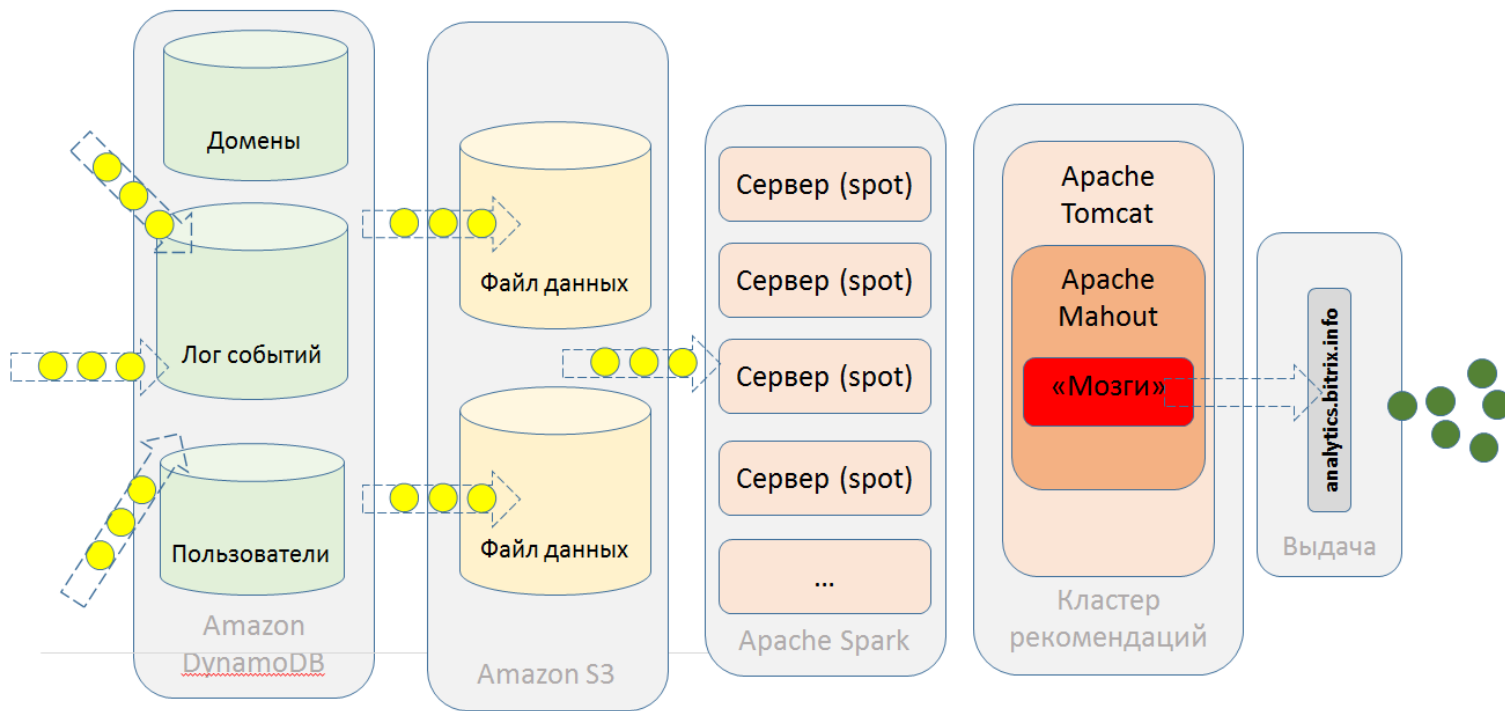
Домены

Лог событий

Пользователи

Amazon DynamoDB

Файл данных

Файл данных

Amazon S3

Сервер (spot)

Сервер (spot)

Сервер (spot)

Сервер (spot)

...

Apache Spark

Apache Tomcat

Apache Mahout

«Мозги»

Кластер рекомендаций

analytics.bitrix.info

Выдача